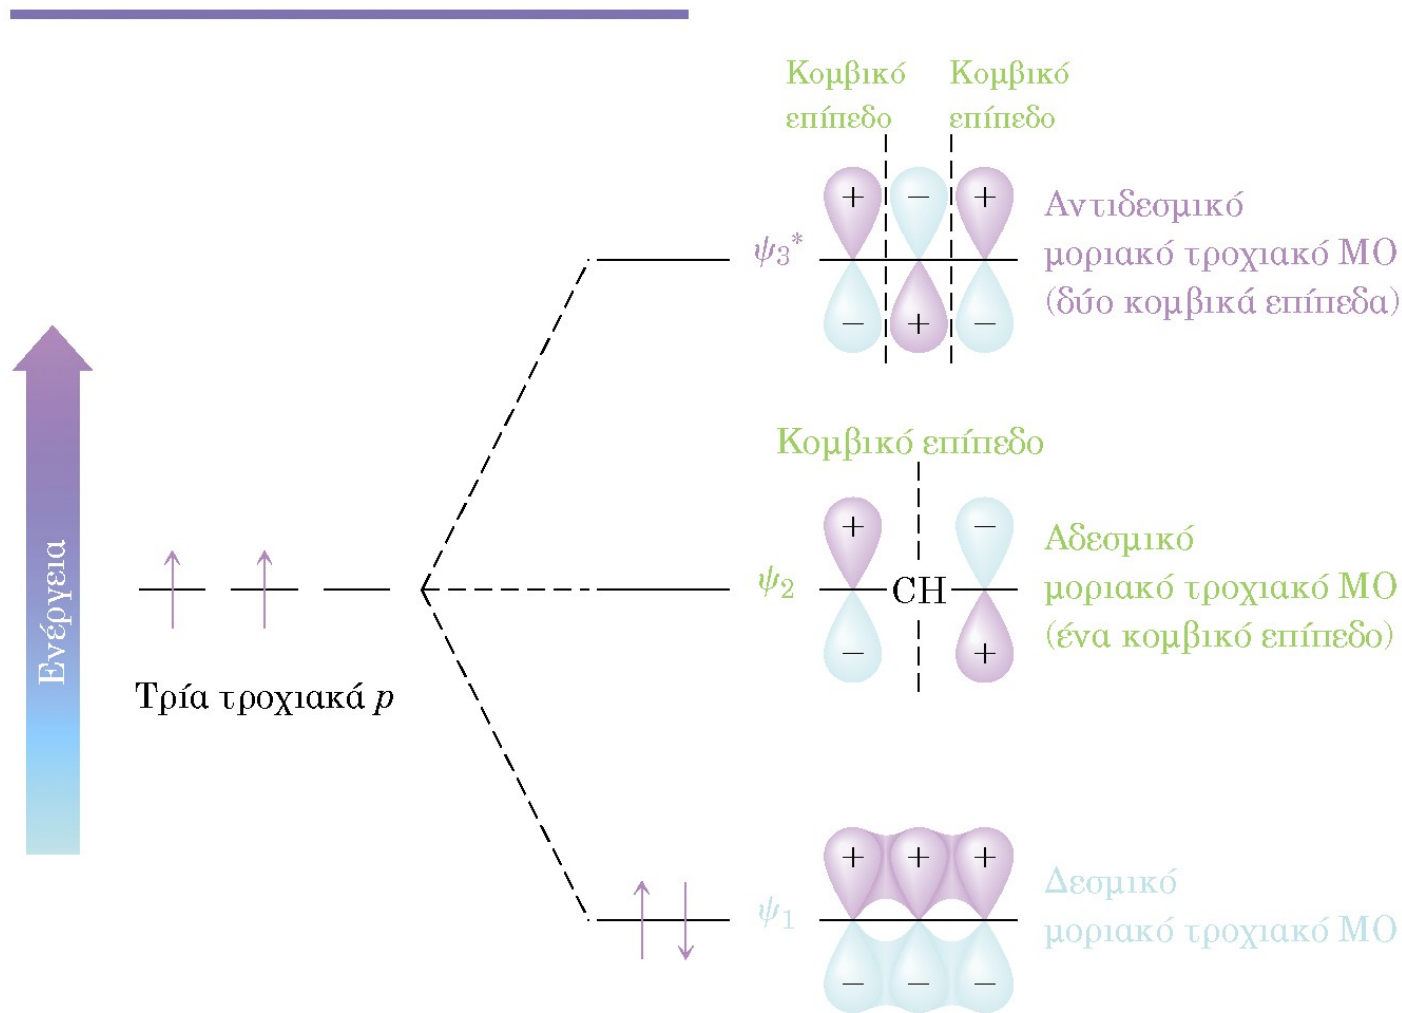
Κομβικό επίπεδο

Κομβικό επίπεδο

+ − +

$\psi_3{}^*$

− + −

Αντιδεσμικό μοριακό τροχιακό ΜΟ (δύο κομβικά επίπεδα)

Κομβικό επίπεδο

+ −

$\psi_2$

CH

− +

Αδεσμικό μοριακό τροχιακό ΜΟ (ένα κομβικό επίπεδο)

Ενέργεια

Τρία τροχιακά $p$

+ + +

$\psi_1$

− − −

Δεσμικό μοριακό τροχιακό ΜΟ